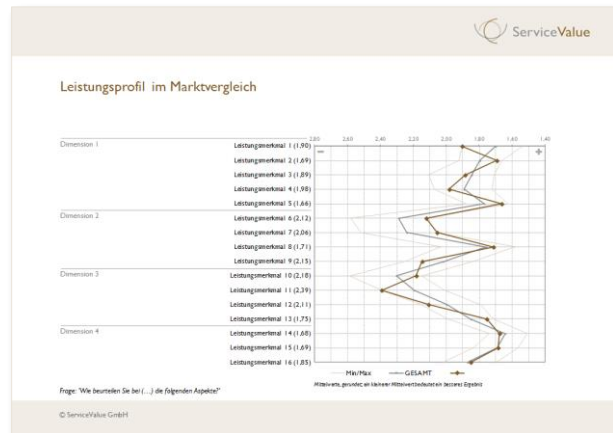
ServiceValue

Leistungsprofil im Marktvergleich

| | | 2,80 | 2,60 | 2,40 | 2,20 | 2,00 | 1,80 | 1,60 | 1,40 |
|---|---|---|---|---|---|---|---|---|---|
| Dimension 1 | Leistungsmerkmal 1 (1,90) | | | | | | | | |
| | Leistungsmerkmal 2 (1,69) | | | | | | | | |
| | Leistungsmerkmal 3 (1,89) | | | | | | | | |
| | Leistungsmerkmal 4 (1,98) | | | | | | | | |
| | Leistungsmerkmal 5 (1,66) | | | | | | | | |
| Dimension 2 | Leistungsmerkmal 6 (2,12) | | | | | | | | |
| | Leistungsmerkmal 7 (2,06) | | | | | | | | |
| | Leistungsmerkmal 8 (1,71) | | | | | | | | |
| | Leistungsmerkmal 9 (2,15) | | | | | | | | |
| Dimension 3 | Leistungsmerkmal 10 (2,18) | | | | | | | | |
| | Leistungsmerkmal 11 (2,39) | | | | | | | | |
| | Leistungsmerkmal 12 (2,11) | | | | | | | | |
| | Leistungsmerkmal 13 (1,75) | | | | | | | | |
| Dimension 4 | Leistungsmerkmal 14 (1,68) | | | | | | | | |
| | Leistungsmerkmal 15 (1,69) | | | | | | | | |
| | Leistungsmerkmal 16 (1,85) | | | | | | | | |

−
+

Min/Max — GESAMT

Mittelwerte, gerundet; ein kleinerer Mittelwert bedeutet ein besseres Ergebnis

Frage: "Wie beurteilen Sie bei (...) die folgenden Aspekte?"

© ServiceValue GmbH